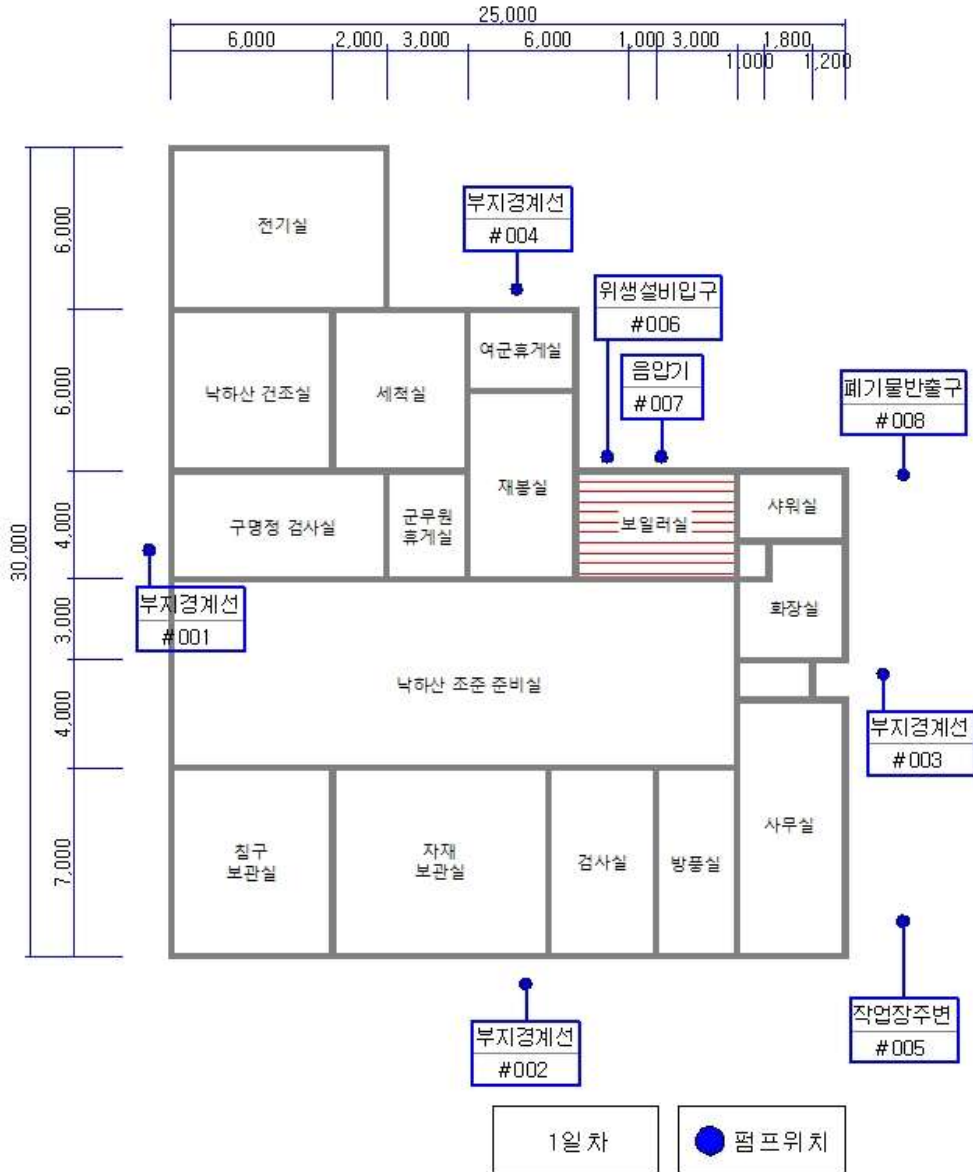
25,000

6,000 2,000 3,000 6,000 1,000 3,000 1,800 1,000 1,200

30,000

6,000 6,000 4,000 3,000 4,000 7,000

전기실

부지경계선
#004

위생설비입구
#006

낙하산 건조실

세척실

여군휴게실

음압기
#007

폐기물반출구
#008

재봉실

구명정 검사실

군무원 휴게실

보일러실

샤워실

부지경계선
#001

화장실

낙하산 조준 준비실

부지경계선
#003

사무실

침구 보관실

자재 보관실

검사실

방풍실

작업장주변
#005

부지경계선
#002

1일 차

펌프위치